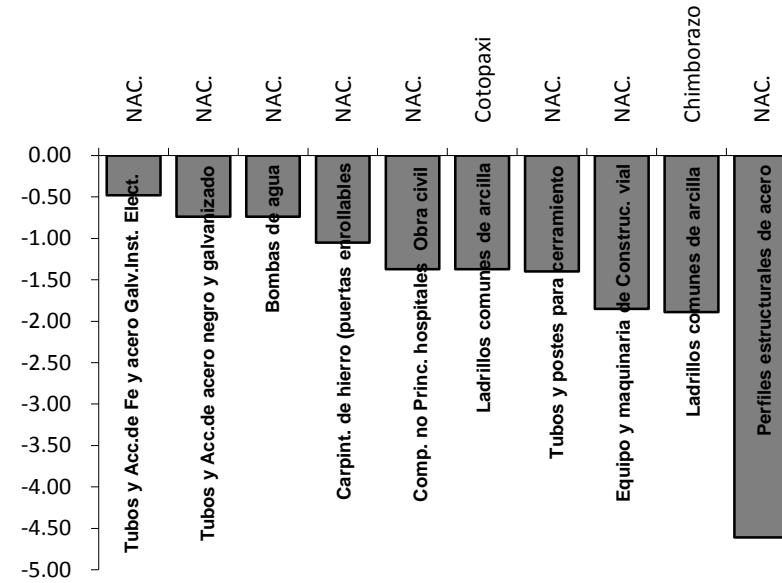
NAC.
NAC.
NAC.
NAC.
NAC.
Cotopaxi
NAC.
NAC.
Chimborazo
NAC.

0.00
-0.50
-1.00
-1.50
-2.00
-2.50
-3.00
-3.50
-4.00
-4.50
-5.00

Tubos y Acc.de Fe y acero Galv.Inst. Elect.
Tubos y Acc.de acero negro y galvanizado
Bombas de agua
Carpint. de hierro (puertas enrollables
Comp. no Princ. hospitales Obra civil
Ladrillos comunes de arcilla
Tubos y postes para cerramiento
Equipo y maquinaria de Construc. vial
Ladrillos comunes de arcilla
Perfiles estructurales de acero